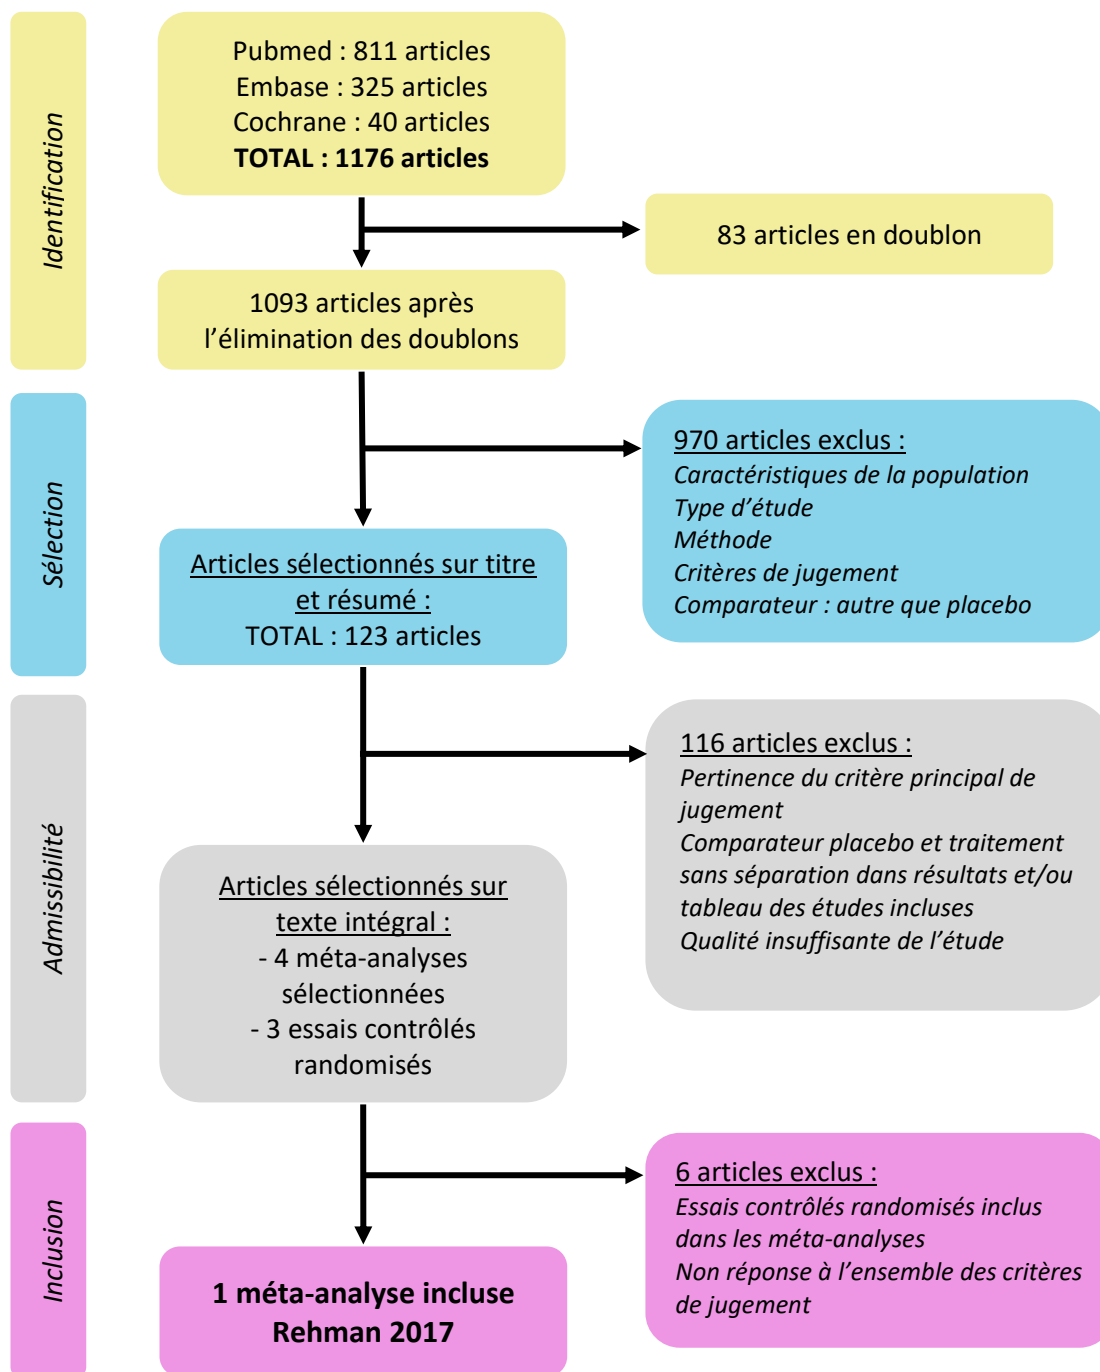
Identification

Pubmed : 811 articles
Embase : 325 articles
Cochrane : 40 articles
**TOTAL : 1176 articles**

83 articles en doublon

1093 articles après l'élimination des doublons

Sélection

970 articles exclus :
*Caractéristiques de la population*
*Type d'étude*
*Méthode*
*Critères de jugement*
*Comparateur : autre que placebo*

Articles sélectionnés sur titre et résumé :
TOTAL : 123 articles

Admissibilité

116 articles exclus :
*Pertinence du critère principal de jugement*
*Comparateur placebo et traitement sans séparation dans résultats et/ou tableau des études incluses*
*Qualité insuffisante de l'étude*

Articles sélectionnés sur texte intégral :
- 4 méta-analyses sélectionnées
- 3 essais contrôlés randomisés

Inclusion

6 articles exclus :
*Essais contrôlés randomisés inclus dans les méta-analyses*
*Non réponse à l'ensemble des critères de jugement*

**1 méta-analyse incluse**
**Rehman 2017**